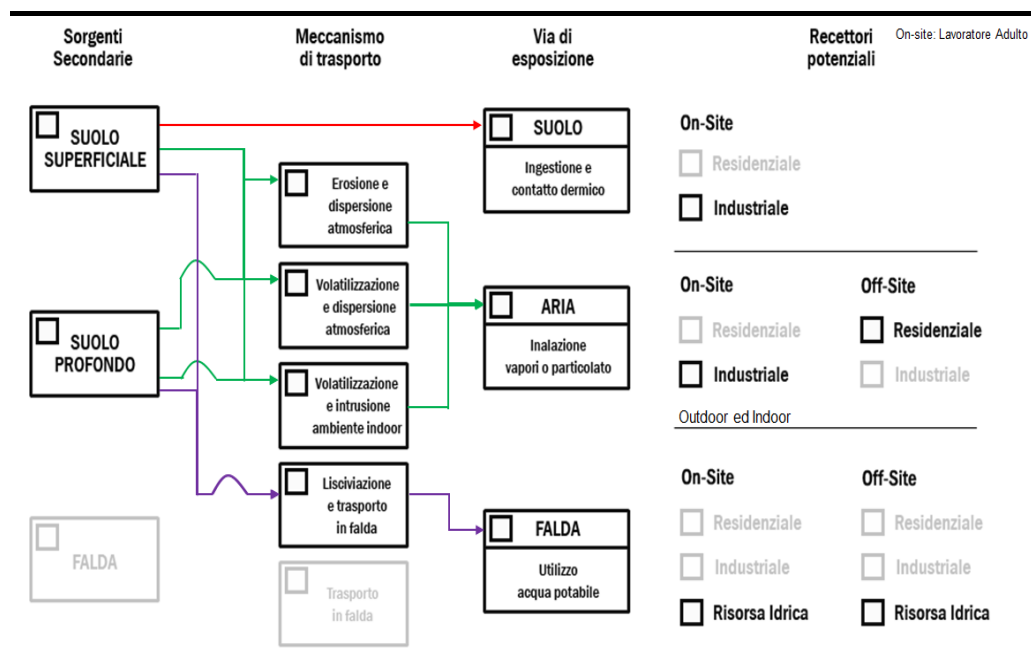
Sorgenti Secondarie

Meccanismo di trasporto

Via di esposizione

Recettori potenziali

On-site: Lavoratore Adulto

SUOLO SUPERFICIALE

SUOLO PROFONDO

FALDA

Erosione e dispersione atmosferica

Volatilizzazione e dispersione atmosferica

Volatilizzazione e intrusione ambiente indoor

Lisciviazione e trasporto in falda

Trasporto in falda

SUOLO

Ingestione e contatto dermico

ARIA

Inalazione vapori o particolato

FALDA

Utilizzo acqua potabile

On-Site

Residenziale

Industriale

On-Site

Residenziale

Industriale

Off-Site

Residenziale

Industriale

Outdoor ed Indoor

On-Site

Residenziale

Industriale

Risorsa Idrica

Off-Site

Residenziale

Industriale

Risorsa Idrica